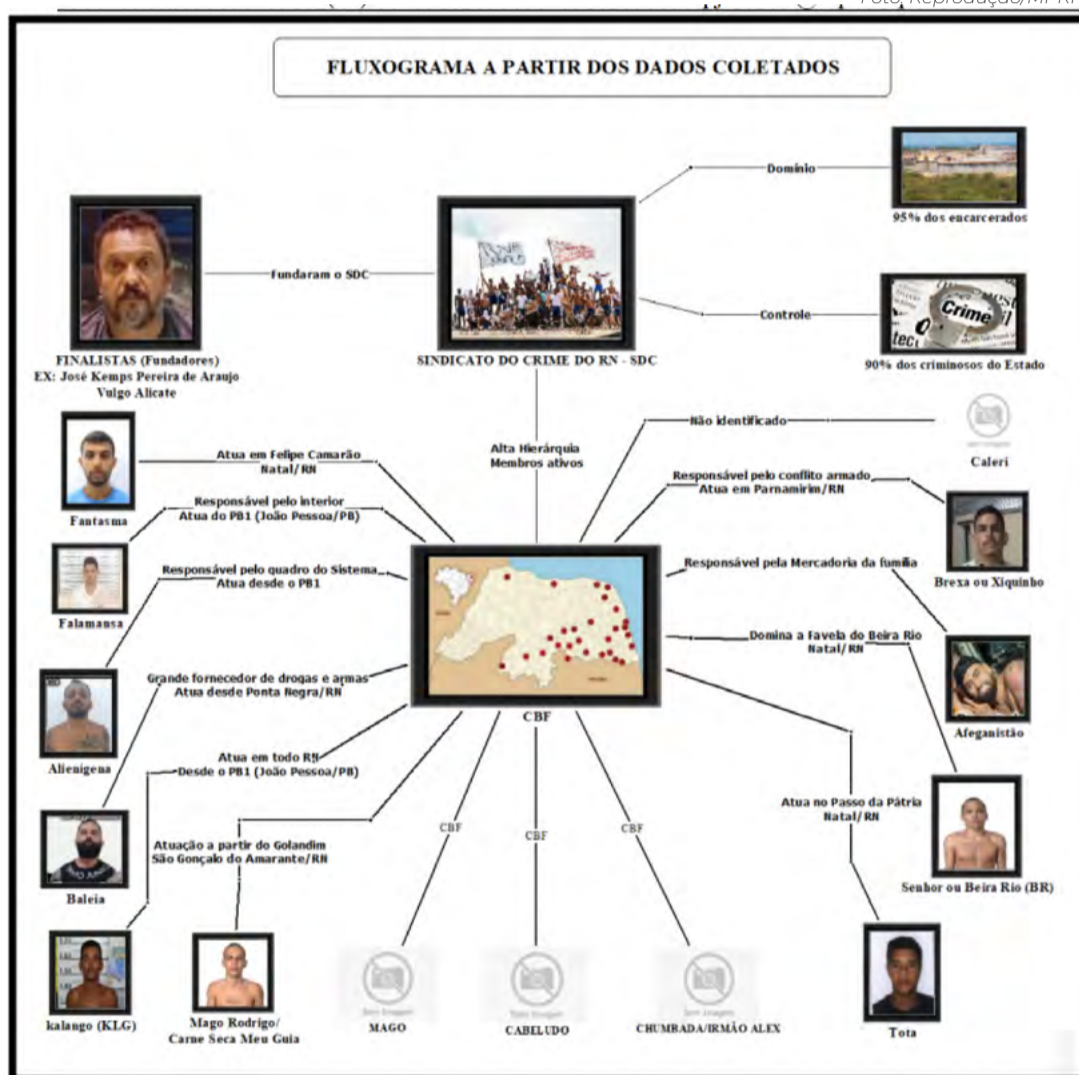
Foto: Reprodução/MPRN

FLUXOGRAMA A PARTIR DOS DADOS COLETADOS

Domínio

95% dos encarcerados

Fundaram o SDC

Controle

Crime

FINALISTAS (Fundadores)
EX: José Kemps Pereira de Araujo
Vulgo Alicate

SINDICATO DO CRIME DO RN - SDC

90% dos criminosos do Estado

Alta Hierárquia
Membros ativos

Não identificado

Caleri

Atua em Felipe Camarão
Natal/RN

Fantasma

Responsável pelo interior
Atua do PB1 (João Pessoa/PB)

Responsável pelo conflito armado
Atua em Parnamirim/RN

Brexa ou Xiquinho

Falamansa

Responsável pelo quadro do Sistema
Atua desde o PB1

Responsável pela Mercadoria da família

Domina a Favela do Beira Rio
Natal/RN

Grande fornecedor de drogas e armas
Atua desde Ponta Negra/RN

Alienigena

CBF

Afeganistão

Atua em todo RN
Desde o PB1 (João Pessoa/PB)

Atua no Passo da Pátria
Natal/RN

Baleia

Atuação a partir do Golandim
São Gonçalo do Amarante/RN

CBF

CBF

CBF

Senhor ou Beira Rio (BR)

kalango (KLG)

Mago Rodrigo/
Carne Seca Meu Guia

MAGO

CABELUDO

CHUMBADA/IRMÃO ALEX

Tota